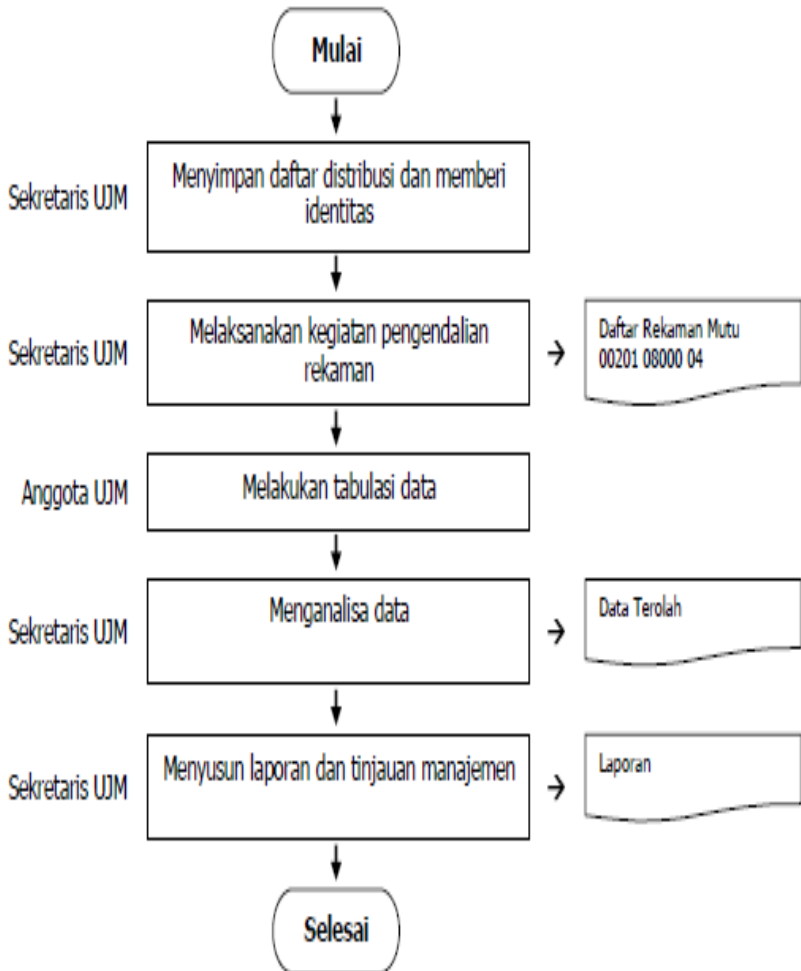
Mulai

Sekretaris UJM

Menyimpan daftar distribusi dan memberi identitas

Sekretaris UJM

Melaksanakan kegiatan pengendalian rekaman

Daftar Rekaman Mutu 00201 08000 04

Anggota UJM

Melakukan tabulasi data

Sekretaris UJM

Menganalisa data

Data Terolah

Sekretaris UJM

Menyusun laporan dan tinjauan manajemen

Laporan

Selesai